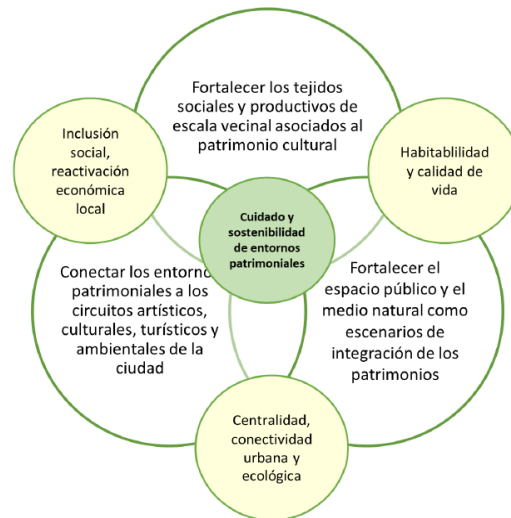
Fortalecer los tejidos sociales y productivos de escala vecinal asociados al patrimonio cultural

Inclusión social, reactivación económica local

Habitablilidad y calidad de vida

Cuidado y sostenibilidad de entornos patrimoniales

Conectar los entorno patrimoniales a los circuitos artísticos, culturales, turísticos y ambientales de la ciudad

Fortalecer el espacio público y el medio natural como escenarios de integración de los patrimonios

Centralidad, conectividad urbana y ecológica